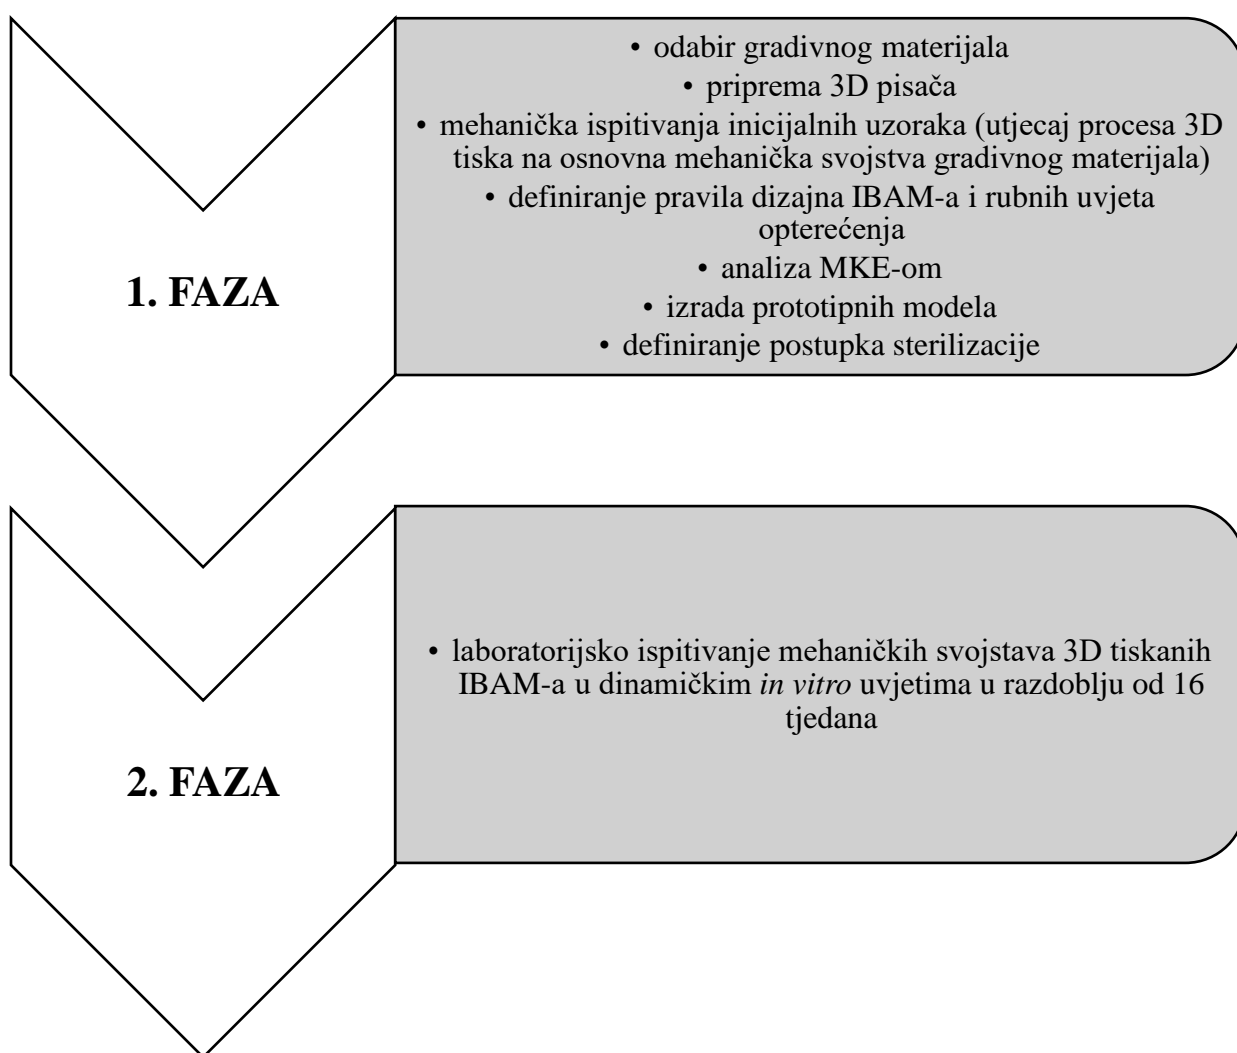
1. FAZA

• odabir gradivnog materijala
• priprema 3D pisača
• mehanička ispitivanja inicijalnih uzoraka (utjecaj procesa 3D tiska na osnovna mehanička svojstva gradivnog materijala)
• definiranje pravila dizajna IBAM-a i rubnih uvjeta opterećenja
• analiza MKE-om
• izrada prototipnih modela
• definiranje postupka sterilizacije

2. FAZA

• laboratorijsko ispitivanje mehaničkih svojstava 3D tiskanih IBAM-a u dinamičkim *in vitro* uvjetima u razdoblju od 16 tjedana